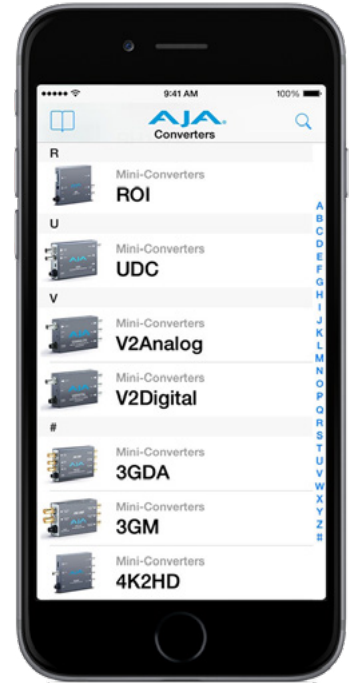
9:41 AM
100%
AJA
Converters

R
Mini-Converters
ROI
U
Mini-Converters
UDC
V
Mini-Converters
V2Analog
Mini-Converters
V2Digital
#
Mini-Converters
3GDA
Mini-Converters
3GM
Mini-Converters
4K2HD

A
B
C
D
E
F
G
H
I
J
K
L
M
N
O
P
Q
R
S
T
U
V
W
X
Y
Z
#